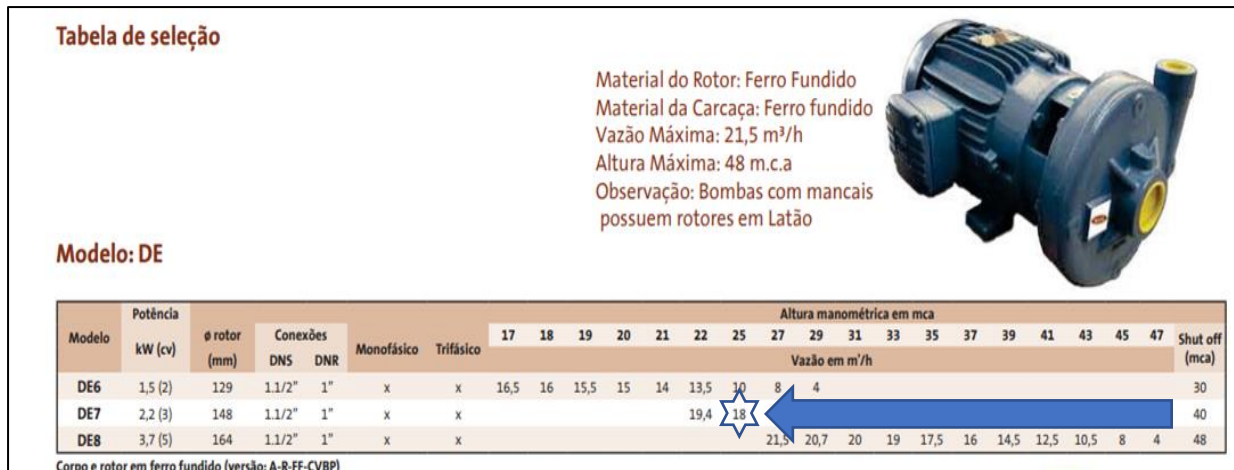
Tabela de seleção

Material do Rotor: Ferro Fundido
Material da Carcaça: Ferro fundido
Vazão Máxima: 21,5 m³/h
Altura Máxima: 48 m.c.a
Observação: Bombas com mancais possuem rotores em Latão

Modelo: DE

| Modelo | Potência kW (cv) | ø rotor (mm) | Conexões DNS | Conexões DNR | Monofásico | Trifásico | 17 | 18 | 19 | 20 | 21 | 22 | 25 | 27 | 29 | 31 | 33 | 35 | 37 | 39 | 41 | 43 | 45 | 47 | Shut off (mca) |
|---|---|---|---|---|---|---|---|---|---|---|---|---|---|---|---|---|---|---|---|---|---|---|---|---|---|
| | | | | | | | Altura manométrica em mca / Vazão em m³/h | | | | | | | | | | | | | | | | | | |
| DE6 | 1,5 (2) | 129 | 1.1/2" | 1" | x | x | 16,5 | 16 | 15,5 | 15 | 14 | 13,5 | 10 | 8 | 4 | | | | | | | | | | 30 |
| DE7 | 2,2 (3) | 148 | 1.1/2" | 1" | x | x | | | | | | 19,4 | 18 | | | | | | | | | | | | 40 |
| DE8 | 3,7 (5) | 164 | 1.1/2" | 1" | x | x | | | | | | | | 21,5 | 20,7 | 20 | 19 | 17,5 | 16 | 14,5 | 12,5 | 10,5 | 8 | 4 | 48 |

Corpo e rotor em ferro fundido (versão: A-R-FF-CVBP)